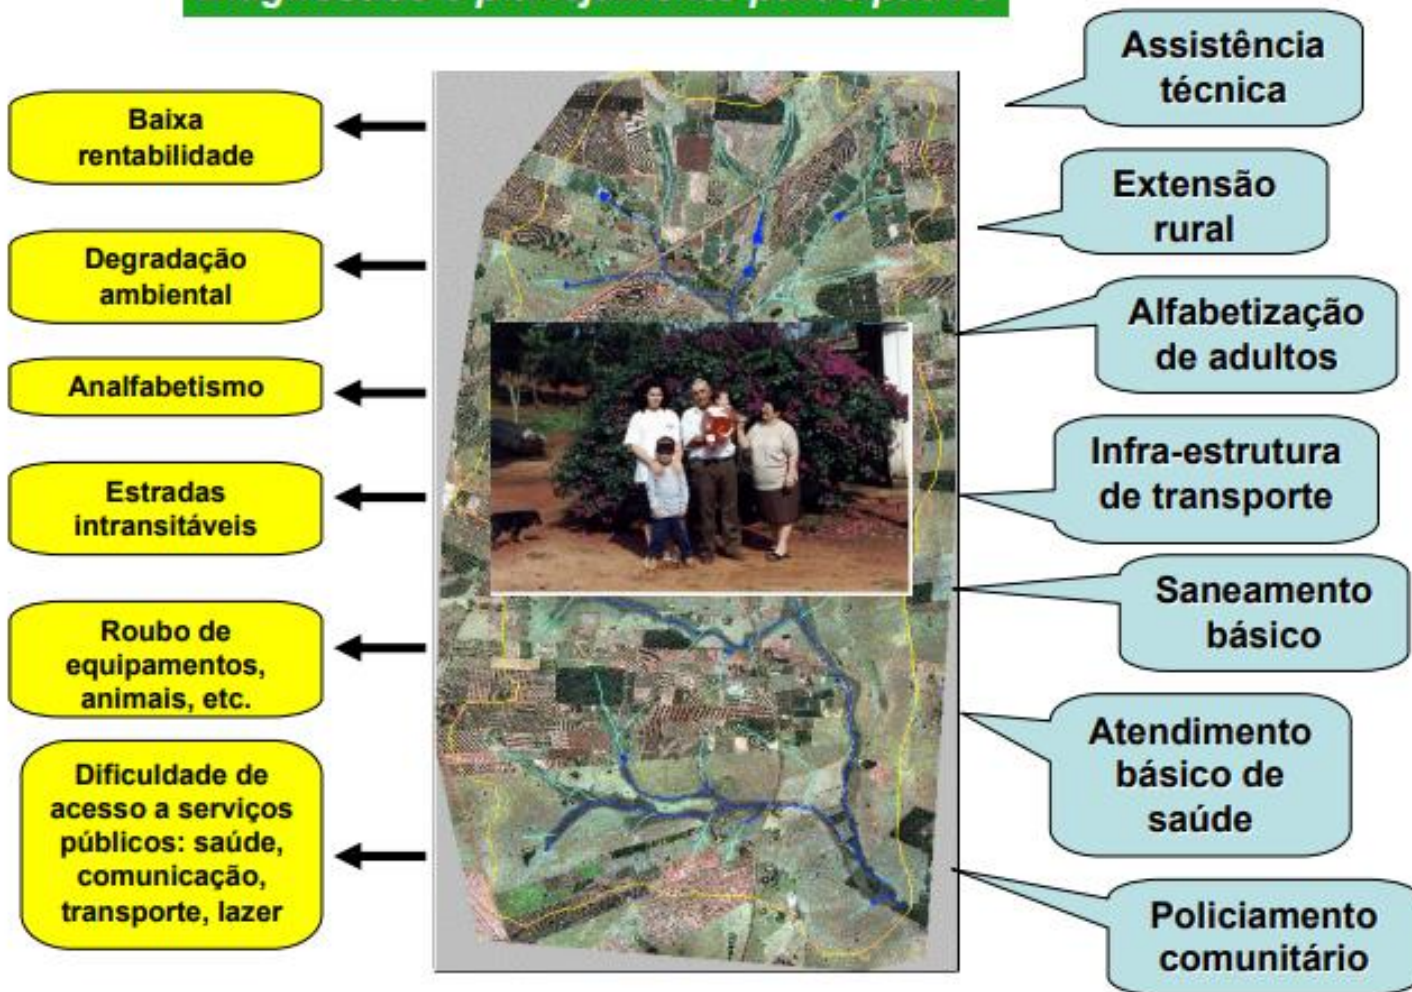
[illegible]

Baixa rentabilidade

Degradação ambiental

Analfabetismo

Estradas intransitáveis

Roubo de equipamentos, animais, etc.

Dificuldade de acesso a serviços públicos: saúde, comunicação, transporte, lazer

Assistência técnica

Extensão rural

Alfabetização de adultos

Infra-estrutura de transporte

Saneamento básico

Atendimento básico de saúde

Policiamento comunitário